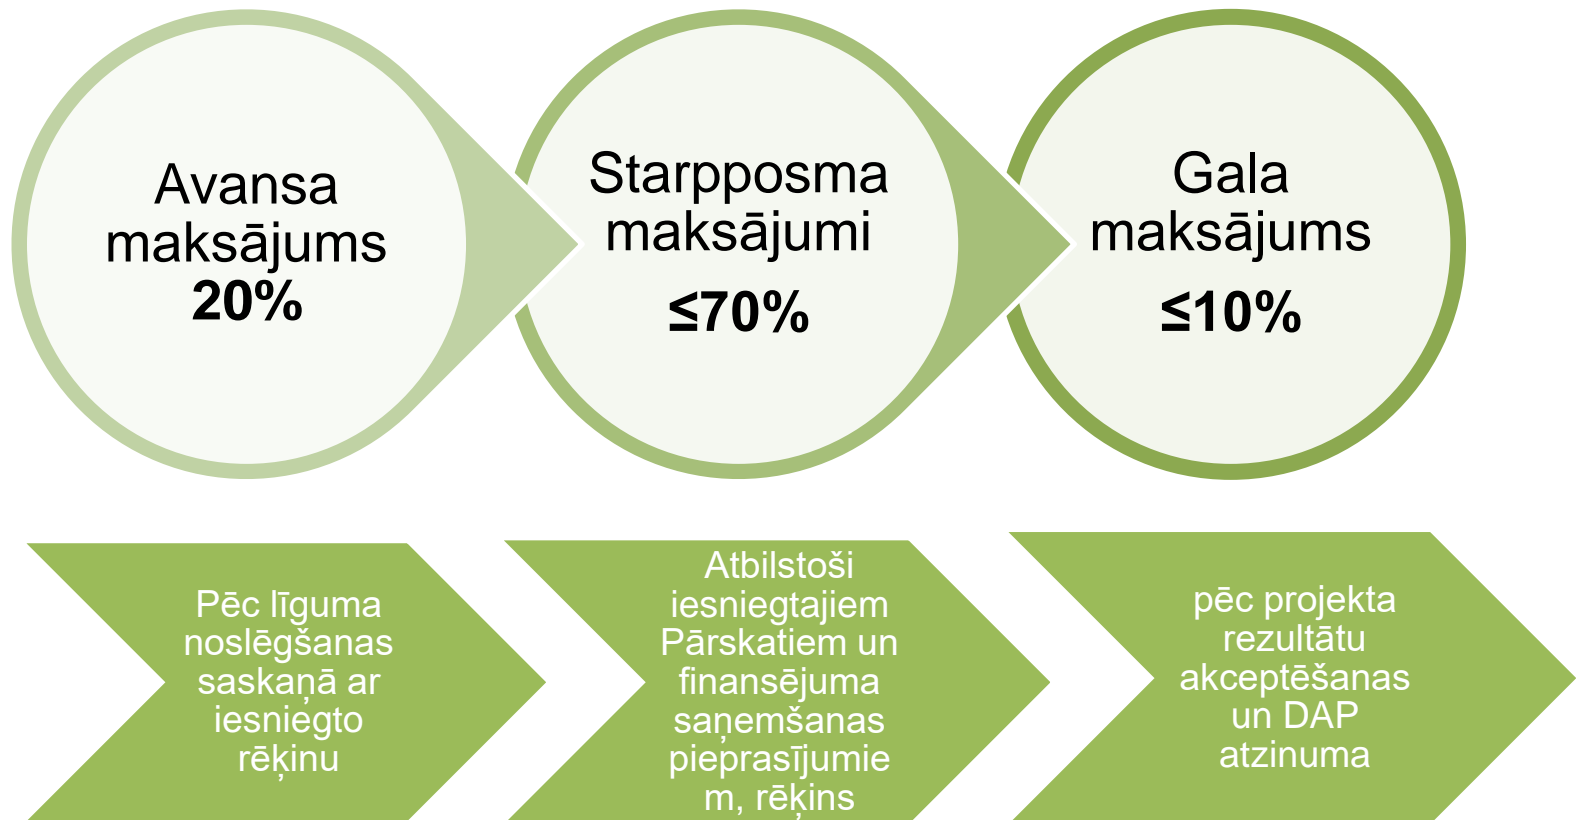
Avansa maksājums
20%

Starpposma maksājumi
≤70%

Gala maksājums
≤10%

Pēc līguma noslēgšanas saskaņā ar iesniegto rēķinu

Atbilstoši iesniegtajiem Pārskatiem un finansējuma saņemšanas pieprasījumiem, rēķins

pēc projekta rezultātu akceptēšanas un DAP atzinuma